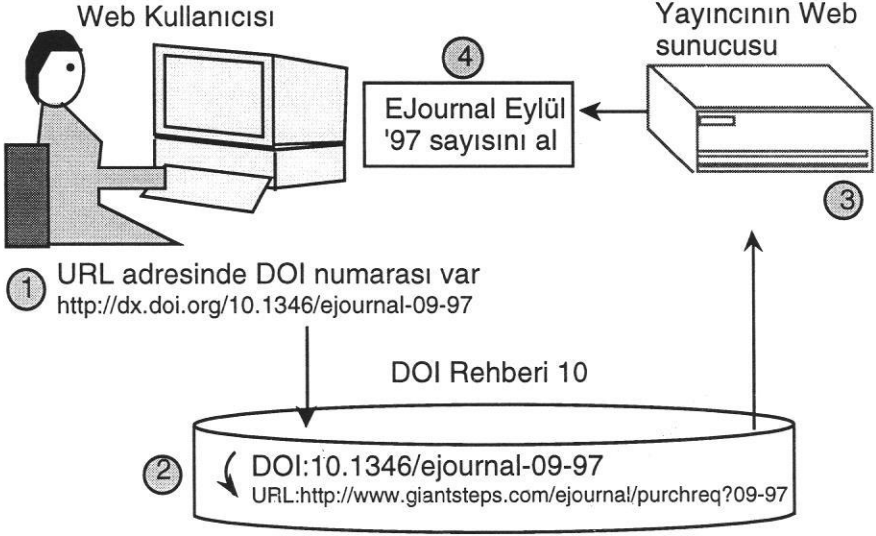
Web Kullanıcısı

Yayıncının Web sunucusu

4

EJournal Eylül '97 sayısını al

3

1 URL adresinde DOI numarası var
http://dx.doi.org/10.1346/ejournal-09-97

DOI Rehberi 10

2 DOI:10.1346/ejournal-09-97
URL:http://www.giantsteps.com/ejournal/purchreq?09-97